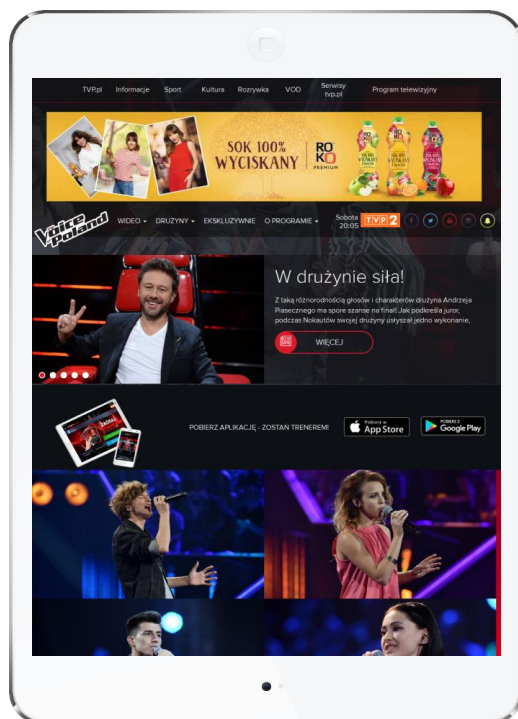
TVP.pl Informacje Sport Kultura Rozrywka VOD Serwisy tvp.pl Program telewizyjny

SOK 100% WYCISKANY ROKO PREMIUM

the Voice of Poland WIDEO DRUŻYNY EKSKLUZYWNIE O PROGRAMIE Sobota 20:05 TVP 2

W drużynie siła!

Z taką różnorodnością głosów i charakterów drużyna Andrzeja Piasecznego ma spore szanse na finał! Jak podkreśla juror, podczas Nokautów swojej drużyny usłyszał jedno wykonanie,

WIĘCEJ

POBIERZ APLIKACJĘ - ZOSTAŃ TRENEREM!

Pobierz w App Store

POBIERZ Z Google Play